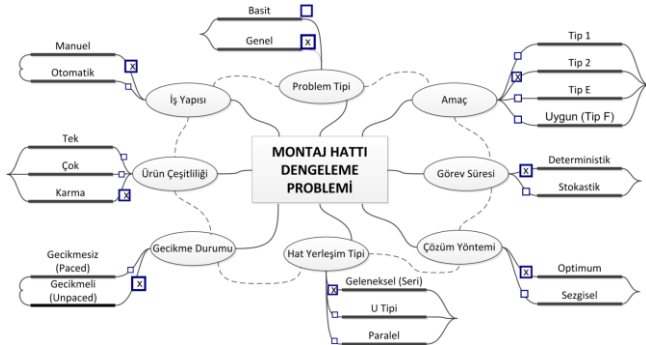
MONTAJ HATTI DENGELEME PROBLEMİ

Problem Tipi
Basit
Genel X

Amaç
Tip 1
Tip 2 X
Tip E
Uygun (Tip F)

Görev Süresi
Deterministik X
Stokastik

Çözüm Yöntemi
Optimum X
Sezgisel

Hat Yerleşim Tipi
X Geleneksel (Seri)
U Tipi
Paralel

Gecikme Durumu
Gecikmesiz (Paced)
Gecikmeli (Unpaced) X

Ürün Çeşitliliği
Tek
Çok
Karma X

İş Yapısı
Manuel
Otomatik X